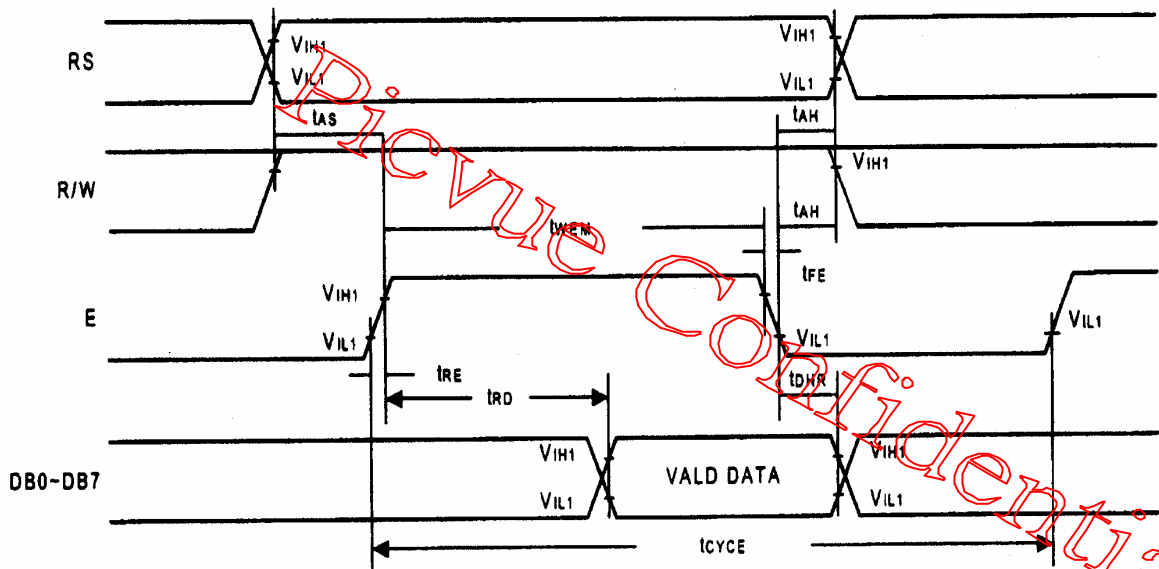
RS

$V_{IH1}$

$V_{IL1}$

$V_{IH1}$

$V_{IL1}$

$t_{AS}$

$t_{AH}$

R/W

$V_{IH1}$

$t_{AH}$

$t_{WEM}$

$t_{FE}$

E

$V_{IH1}$

$V_{IL1}$

$V_{IL1}$

$V_{IL1}$

$t_{RE}$

$t_{DHR}$

$t_{RD}$

DB0~DB7

$V_{IH1}$

$V_{IL1}$

VALD DATA

$V_{IH1}$

$V_{IL1}$

$t_{CYCE}$

Picvue Confidenti